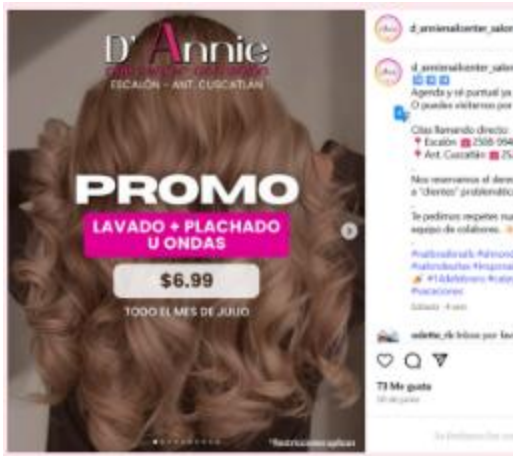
D'Annie
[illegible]
ESCALÓN - ANT. CUSCATLÁN

PROMO
LAVADO + PLACHADO U ONDAS
$6.99
TODO EL MES DE JULIO

*Restricciones aplican

d_anniesalcenter_salon

d_anniesalcenter_salon
Agenda y sé puntual ya
O puedes visitarnos por

Citas llamando directo:
📍 Escalón 2508 994
📍 Ant. Cuscatlán 25

Nos reservamos el derecho
a "clientes" problemátic

Te pedimos respetes nu
equipo de colaborac

#salondebelleza #elmonde #salondeuñas #esperna #10debrebrero #salon #vacaciones
Editado · 4 sem

odette_rk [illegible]

73 Me gusta
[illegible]